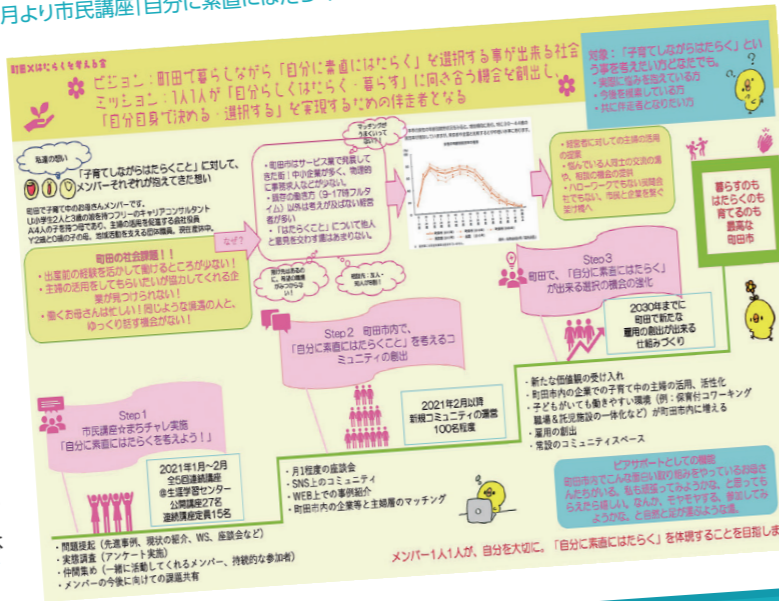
月より市民講座「自分に素直にはたらく」

町田×はたらくを考える会

ビジョン：町田で暮らしながら「自分に素直にはたらく」を選択する事が出来る社会
ミッション：1人1人が「自分らしくはたらく・暮らす」に向き合う機会を創出し、「自分自身で決める・選択する」を実現するための伴走者となる

対象：「子育てしながらはたらく」ということを考えたい方になります。
・実際に悩みを抱えている方
・今後を模索している方
・共に伴走者となりたい方

私達の想い
「子育てしながらはたらく」に対して、メンバーそれぞれが抱えてきた想い

町田で子育て中のお母さんメンバーです。
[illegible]

町田の社会課題！！
・出産前の経験を活かして働けるところがない！
・主婦の活用をしてもらいたいが協力してくれる企業が見つけられない！
・働くお母さんはだしい！同じような境遇の人と、ゆっくり話す機会がない！

なぜ？

・町田市はサービス業で見渡してきた街！中小企業が多く、地域的に事務求人などが少ない。
・通勤の時間帯（9-17時フルタイム）以外は考えが及ばない経営者が多い
・「はたらくこと」について他人と意見を交わす場はあまりない

子育てしながら働けてる？

・就労者に対して主婦の活用の提案
・悩んでいる人同士の交流の場や、相談の機会の提供
・ハローワークでもない活路を仕事も探せる、市民と企業を繋ぐ架け橋へ

暮らすのもはたらくのも育てるのも最高な町田市

Step3
町田で、「自分に素直にはたらく」が出来る選択の機会の強化

2030年までに町田で新たな雇用の創出が出来る仕組みづくり

Step2 町田市内で、「自分に素直にはたらくこと」を考えるコミュニティの創出

2021年2月以降
新規コミュニティの運営
100名程度

・新たな価値観の受け入れ
・町田市内の企業での子育て中の主婦の活用、活性化
・子どもがいても働きやすい環境（例：保育付コワーキング
事業＆託児施設の一体化など）が町田市内に増える
・雇用の創出
・常設のコミュニティスペース

Step1
市民講座☆まちライフ実施
「自分に素直にはたらくを考えよう！」

2021年1月～2月
全5回連続講座
@生涯学習センター
公開講座27名
連続講座受講15名

・月1程度の座談会
・SNS上のコミュニティ
・WEB上での事例紹介
・町田市内の企業等と主婦層のマッチング

ピアサポートとしての働き
町田市でこんな面白い取り組みをやっているお母さんたちがいる、私も参加してみようかな、と思ってもらえたら嬉しい。なんか、モヤモヤする、参加してみようかな、と前向きに変化ような場

・問題提起（先進事例、現状の紹介、WS、座談会など）
・実態調査（アンケート実施）
・仲間集め（一緒に活動してくれるメンバー、持続的な参加者）
・メンバーの今後に向けての課題共有

メンバー1人1人が、自分を大切に、「自分に素直にはたらく」を体感することを目指します